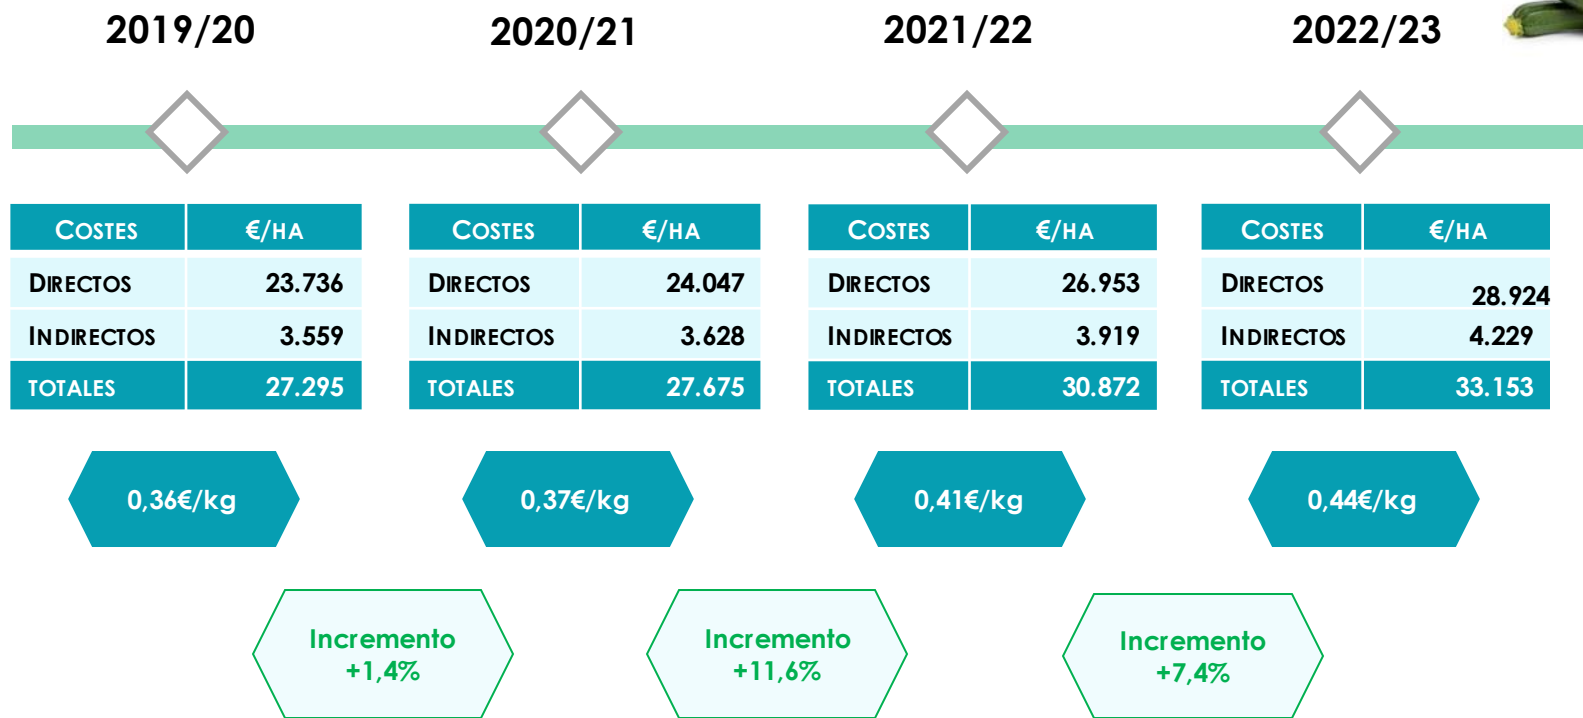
2019/20

2020/21

2021/22

2022/23

| COSTES | €/HA |
|---|---|
| DIRECTOS | 23.736 |
| INDIRECTOS | 3.559 |
| TOTALES | 27.295 |

| COSTES | €/HA |
|---|---|
| DIRECTOS | 24.047 |
| INDIRECTOS | 3.628 |
| TOTALES | 27.675 |

| COSTES | €/HA |
|---|---|
| DIRECTOS | 26.953 |
| INDIRECTOS | 3.919 |
| TOTALES | 30.872 |

| COSTES | €/HA |
|---|---|
| DIRECTOS | 28.924 |
| INDIRECTOS | 4.229 |
| TOTALES | 33.153 |

0,36€/kg

0,37€/kg

0,41€/kg

0,44€/kg

Incremento +1,4%

Incremento +11,6%

Incremento +7,4%